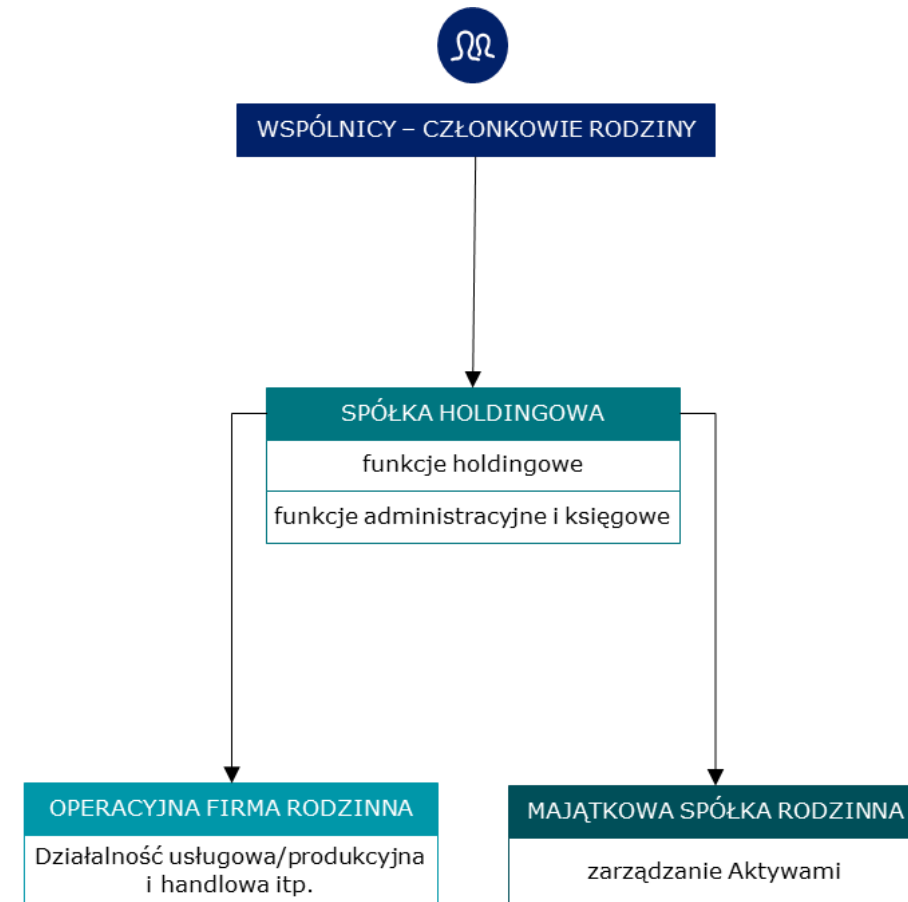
WSPÓLNICY – CZŁONKOWIE RODZINY

SPÓŁKA HOLDINGOWA

funkcje holdingowe

funkcje administracyjne i księgowe

OPERACYJNA FIRMA RODZINNA

Działalność usługowa/produkcyjna i handlowa itp.

MAJĄTKOWA SPÓŁKA RODZINNA

zarządzanie Aktywami